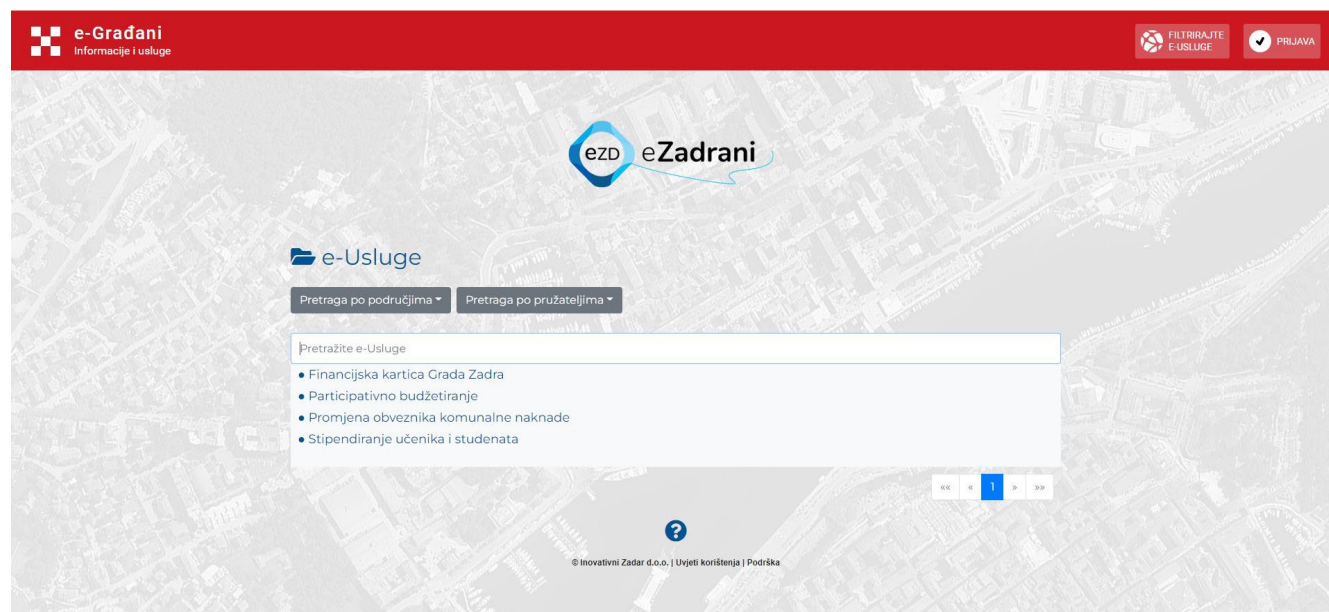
e-Građani
Informacije i usluge

FILTRIRAJTE E-USLUGE

PRIJAVA

eZD eZadrani

e-Usluge

Pretraga po područjima

Pretraga po pružateljima

Pretražite e-Usluge

• Financijska kartica Grada Zadra
• Participativno budžetiranje
• Promjena obveznika komunalne naknade
• Stipendiranje učenika i studenata

«« « 1 » »»

© Inovativni Zadar d.o.o. | Uvjeti korištenja | Podrška